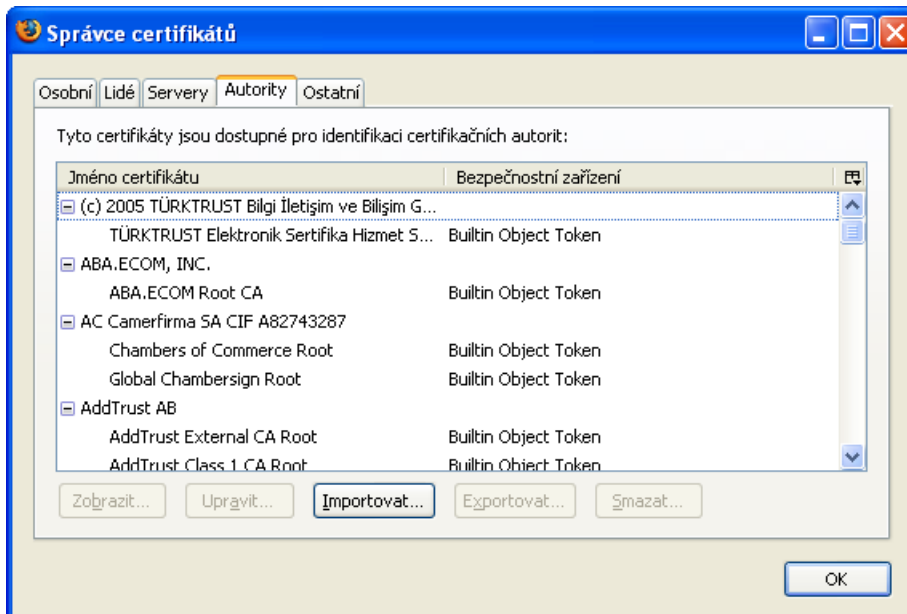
Správce certifikátů

Osobní | Lidé | Servery | Autority | Ostatní

Tyto certifikáty jsou dostupné pro identifikaci certifikačních autorit:

| Jméno certifikátu | Bezpečnostní zařízení |
|---|---|
| ⊟ (c) 2005 TÜRKTRUST Bilgi İletişim ve Bilişim G... | |
| TÜRKTRUST Elektronik Sertifika Hizmet S... | Builtin Object Token |
| ⊟ ABA.ECOM, INC. | |
| ABA.ECOM Root CA | Builtin Object Token |
| ⊟ AC Camerfirma SA CIF A82743287 | |
| Chambers of Commerce Root | Builtin Object Token |
| Global Chambersign Root | Builtin Object Token |
| ⊟ AddTrust AB | |
| AddTrust External CA Root | Builtin Object Token |
| AddTrust Class 1 CA Root | Builtin Object Token |

Zobrazit... Upravit... Importovat... Exportovat... Smazat...

OK